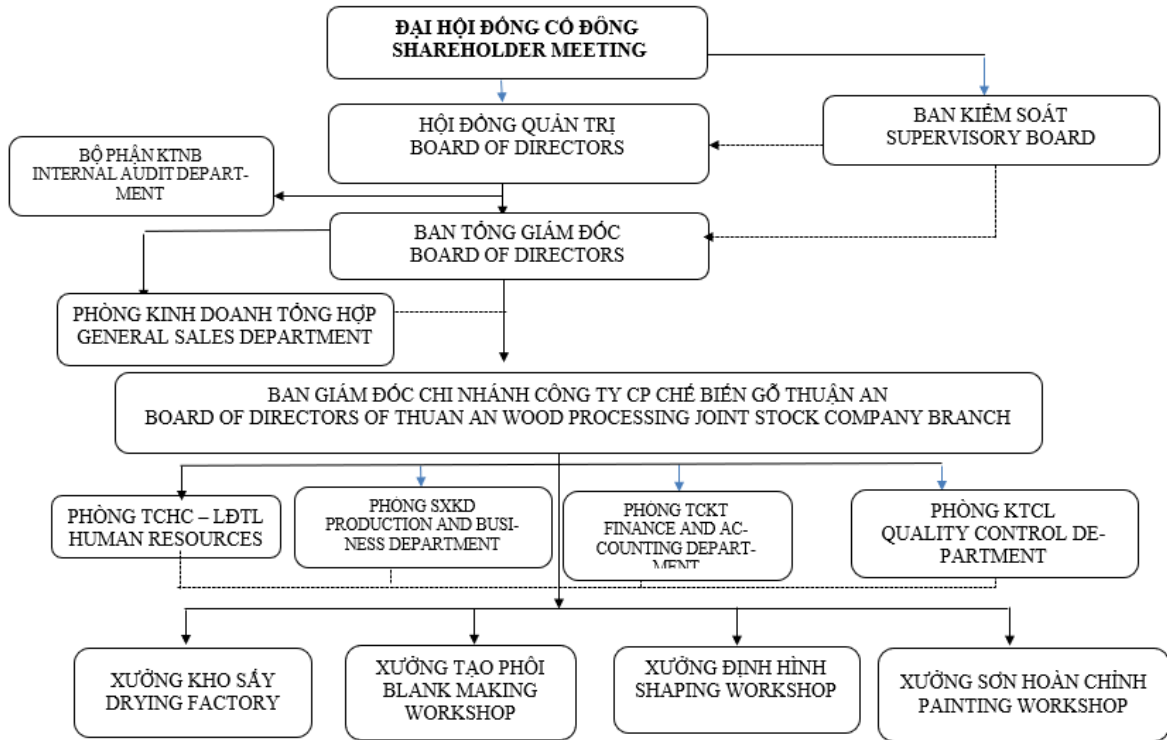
ĐẠI HỘI ĐỒNG CỔ ĐÔNG
SHAREHOLDER MEETING

BAN KIỂM SOÁT
SUPERVISORY BOARD

HỘI ĐỒNG QUẢN TRỊ
BOARD OF DIRECTORS

BỘ PHẬN KTNB
INTERNAL AUDIT DEPARTMENT

BAN TỔNG GIÁM ĐỐC
BOARD OF DIRECTORS

PHÒNG KINH DOANH TỔNG HỢP
GENERAL SALES DEPARTMENT

BAN GIÁM ĐỐC CHI NHÁNH CÔNG TY CP CHẾ BIẾN GỖ THUẬN AN
BOARD OF DIRECTORS OF THUAN AN WOOD PROCESSING JOINT STOCK COMPANY BRANCH

PHÒNG TCHC – LĐTL
HUMAN RESOURCES

PHÒNG SXKD
PRODUCTION AND BUSINESS DEPARTMENT

PHÒNG TCKT
FINANCE AND ACCOUNTING DEPARTMENT

PHÒNG KTCL
QUALITY CONTROL DEPARTMENT

XƯỞNG KHO SẤY
DRYING FACTORY

XƯỞNG TẠO PHÔI
BLANK MAKING WORKSHOP

XƯỞNG ĐỊNH HÌNH
SHAPING WORKSHOP

XƯỞNG SƠN HOÀN CHỈNH
PAINTING WORKSHOP